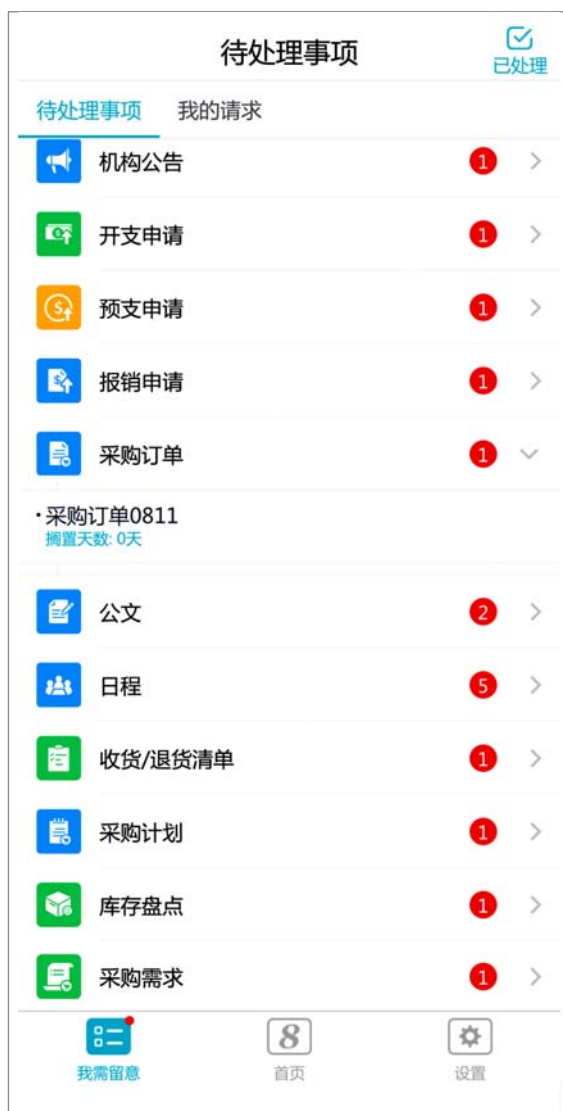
待处理事项
已处理

待处理事项 我的请求

机构公告 1
开支申请 1
预支申请 1
报销申请 1
采购订单 1
·采购订单0811
搁置天数: 0天
公文 2
日程 5
收货/退货清单 1
采购计划 1
库存盘点 1
采购需求 1

我需留意
8
首页
设置